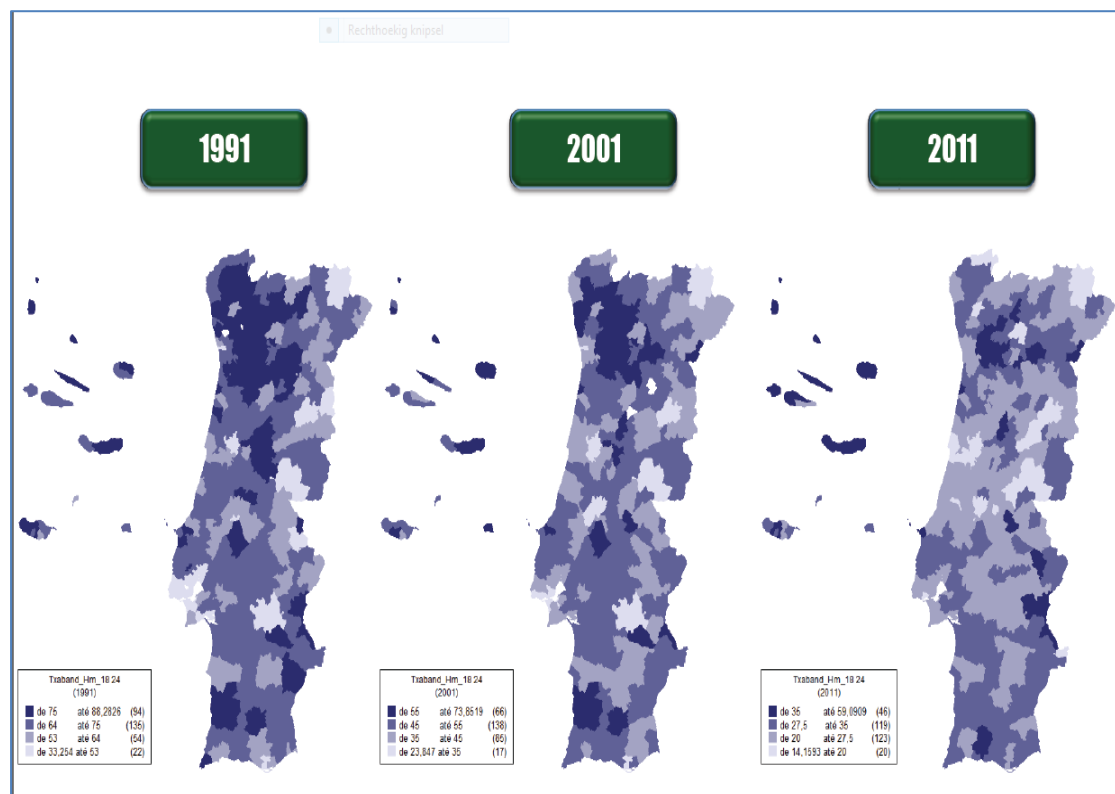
Rechthoekig knipsel

1991

2001

2011

Txaband_Hm_18 24
(1991)
de 75 até 88,2826 (94)
de 64 até 75 (136)
de 53 até 64 (54)
de 33,254 até 53 (22)

Txaband_Hm_18 24
(2001)
de 55 até 73,8519 (66)
de 45 até 55 (138)
de 35 até 45 (85)
de 23,847 até 35 (17)

Txaband_Hm_18 24
(2011)
de 35 até 59,0909 (46)
de 27,5 até 35 (119)
de 20 até 27,5 (123)
de 14,1593 até 20 (20)